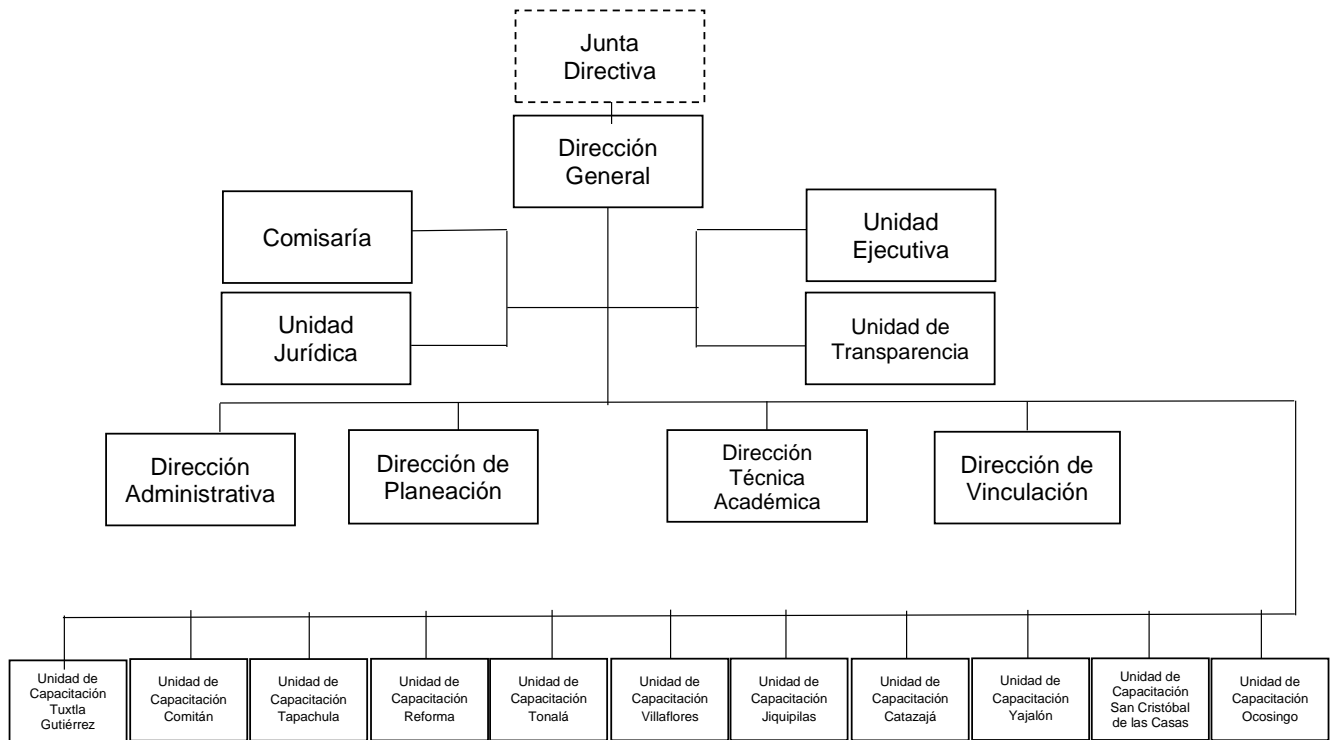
Junta Directiva

Dirección General

Comisaría

Unidad Jurídica

Unidad Ejecutiva

Unidad de Transparencia

Dirección Administrativa

Dirección de Planeación

Dirección Técnica Académica

Dirección de Vinculación

Unidad de Capacitación Tuxtla Gutiérrez

Unidad de Capacitación Comitán

Unidad de Capacitación Tapachula

Unidad de Capacitación Reforma

Unidad de Capacitación Tonalá

Unidad de Capacitación Villaflores

Unidad de Capacitación Jiquipilas

Unidad de Capacitación Catazajá

Unidad de Capacitación Yajalón

Unidad de Capacitación San Cristóbal de las Casas

Unidad de Capacitación Ocosingo